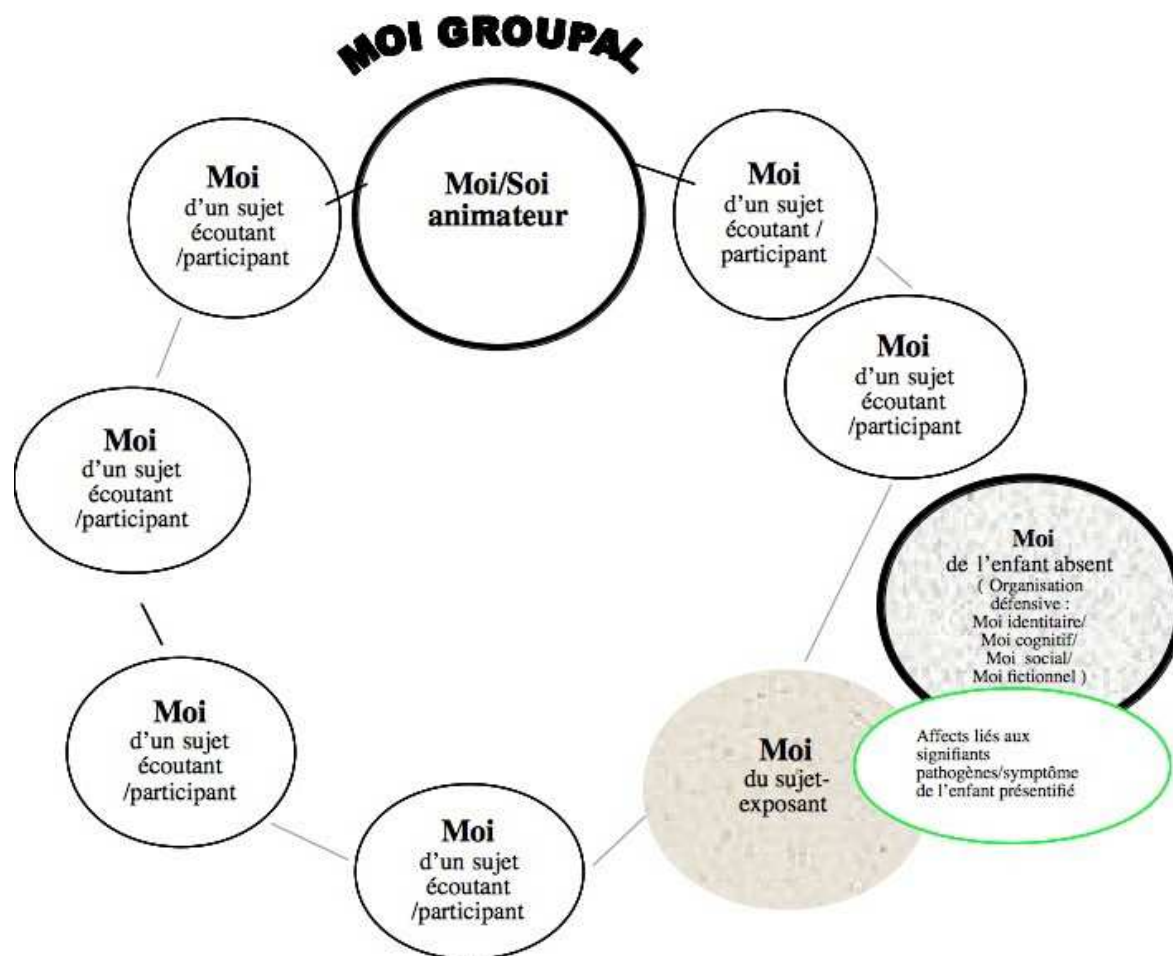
MOI GROUPAL

Moi d'un sujet écoutant /participant

Moi/Soi animateur

Moi d'un sujet écoutant / participant

Moi d'un sujet écoutant /participant

Moi d'un sujet écoutant /participant

Moi de l'enfant absent ( Organisation défensive : Moi identitaire/ Moi cognitif/ Moi social/ Moi fictionnel )

Moi d'un sujet écoutant /participant

Moi du sujet-exposant

Affects liés aux signifiants pathogènes/symptôme de l'enfant présentifié

Moi d'un sujet écoutant /participant